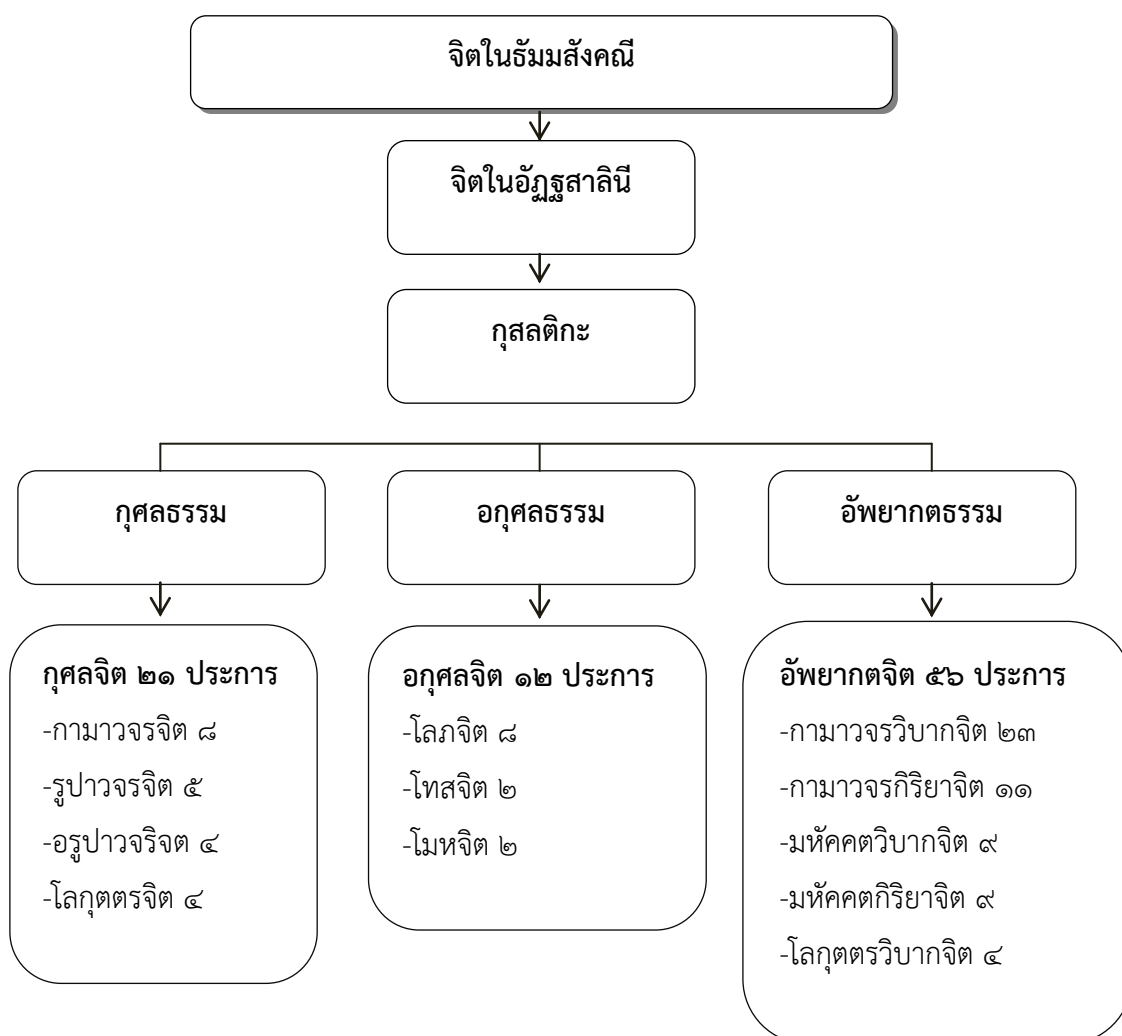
จิตในธัมมสังคณี

จิตในอัฏฐสาลินี

กุสลติกะ

กุศลธรรม

อกุศลธรรม

อัพยากตธรรม

กุศลจิต ๒๑ ประการ
-กามาวจรจิต ๘
-รูปาวจรจิต ๕
-อรูปาวจริจต ๔
-โลกุตตรจิต ๔

อกุศลจิต ๑๒ ประการ
-โลภจิต ๘
-โทสจิต ๒
-โมหจิต ๒

อัพยากตจิต ๕๖ ประการ
-กามาวจรวิบากจิต ๒๓
-กามาวจรกิริยาจิต ๑๑
-มหัคคตวิบากจิต ๙
-มหัคคตกิริยาจิต ๙
-โลกุตตรวิบากจิต ๔